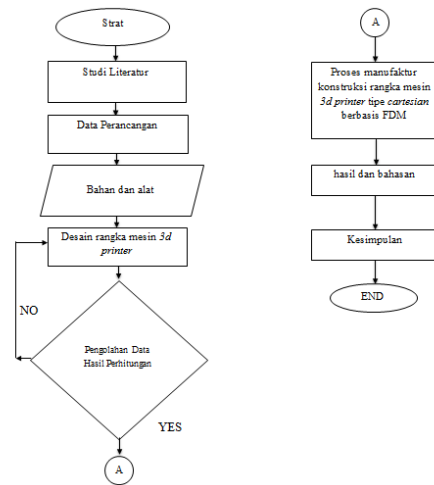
Strat

Studi Literatur

Data Perancangan

Bahan dan alat

Desain rangka mesin 3d printer

NO

Pengolahan Data Hasil Perhitungan

YES

A

A

Proses manufaktur konstruksi rangka mesin 3d printer tipe cartesian berbasis FDM

hasil dan bahasan

Kesimpulan

END